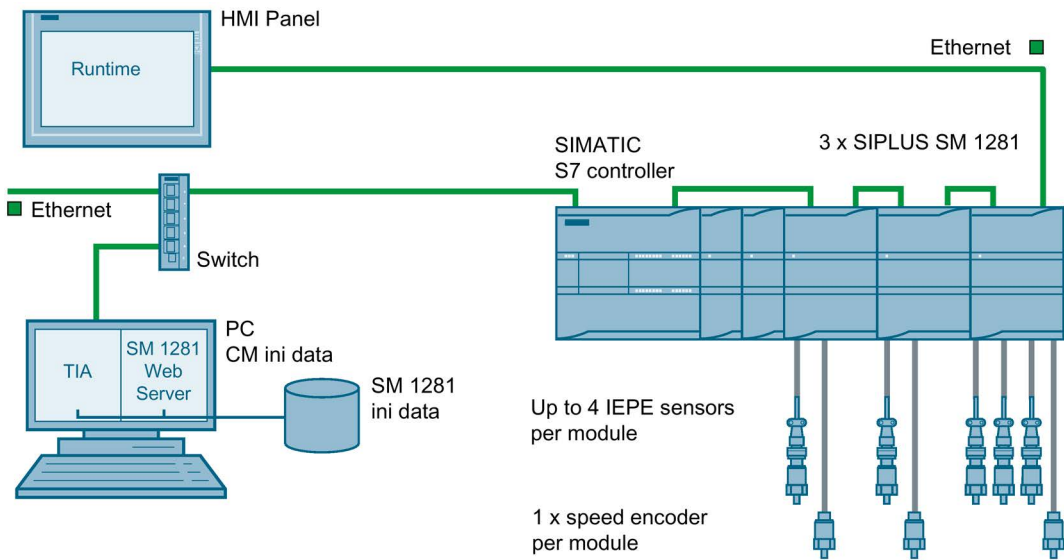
HMI Panel

Runtime

Ethernet

SIMATIC
S7 controller

3 x SIPLUS SM 1281

Ethernet

Switch

PC
CM ini data

TIA

SM 1281
Web
Server

SM 1281
ini data

Up to 4 IEPE sensors
per module

1 x speed encoder
per module